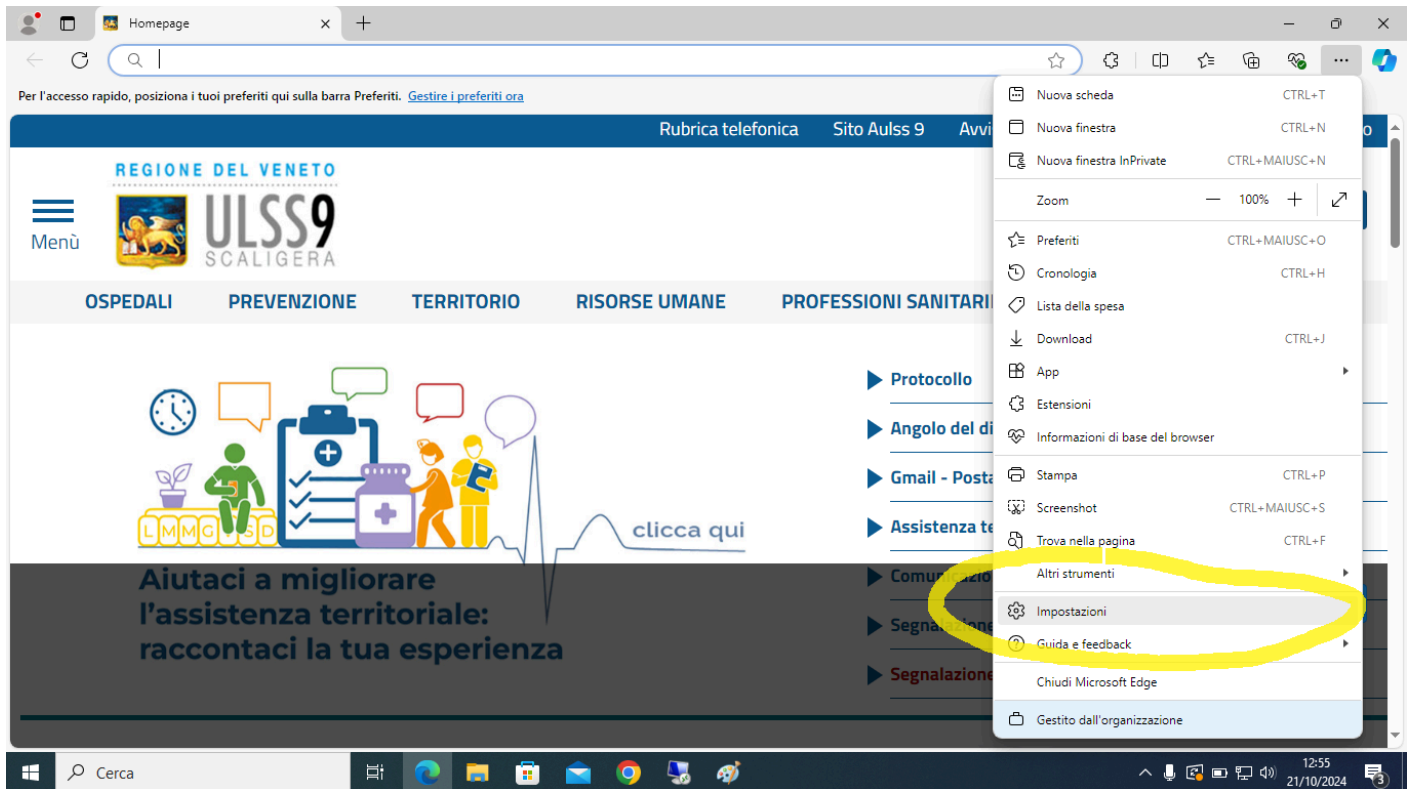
Homepage

Per l'accesso rapido, posiziona i tuoi preferiti qui sulla barra Preferiti. Gestire i preferiti ora

Rubrica telefonica Sito Aulss 9 Avvi

REGIONE DEL VENETO
ULSS9
SCALIGERA

Menù

OSPEDALI PREVENZIONE TERRITORIO RISORSE UMANE PROFESSIONI SANITARI

L M M G V S D

clicca qui

Aiutaci a migliorare l'assistenza territoriale: raccontaci la tua esperienza

Protocollo
Angolo del di
Gmail - Posta
Assistenza te
Comunicazio
Segnalazione
Segnalazione

| | |
|---|---|
| Nuova scheda | CTRL+T |
| Nuova finestra | CTRL+N |
| Nuova finestra InPrivate | CTRL+MAIUSC+N |
| Zoom | — 100% + |
| Preferiti | CTRL+MAIUSC+O |
| Cronologia | CTRL+H |
| Lista della spesa | |
| Download | CTRL+J |
| App | |
| Estensioni | |
| Informazioni di base del browser | |
| Stampa | CTRL+P |
| Screenshot | CTRL+MAIUSC+S |
| Trova nella pagina | CTRL+F |
| Altri strumenti | |
| Impostazioni | |
| Guida e feedback | |
| Chiudi Microsoft Edge | |
| Gestito dall'organizzazione | |

Cerca

12:55
21/10/2024
3